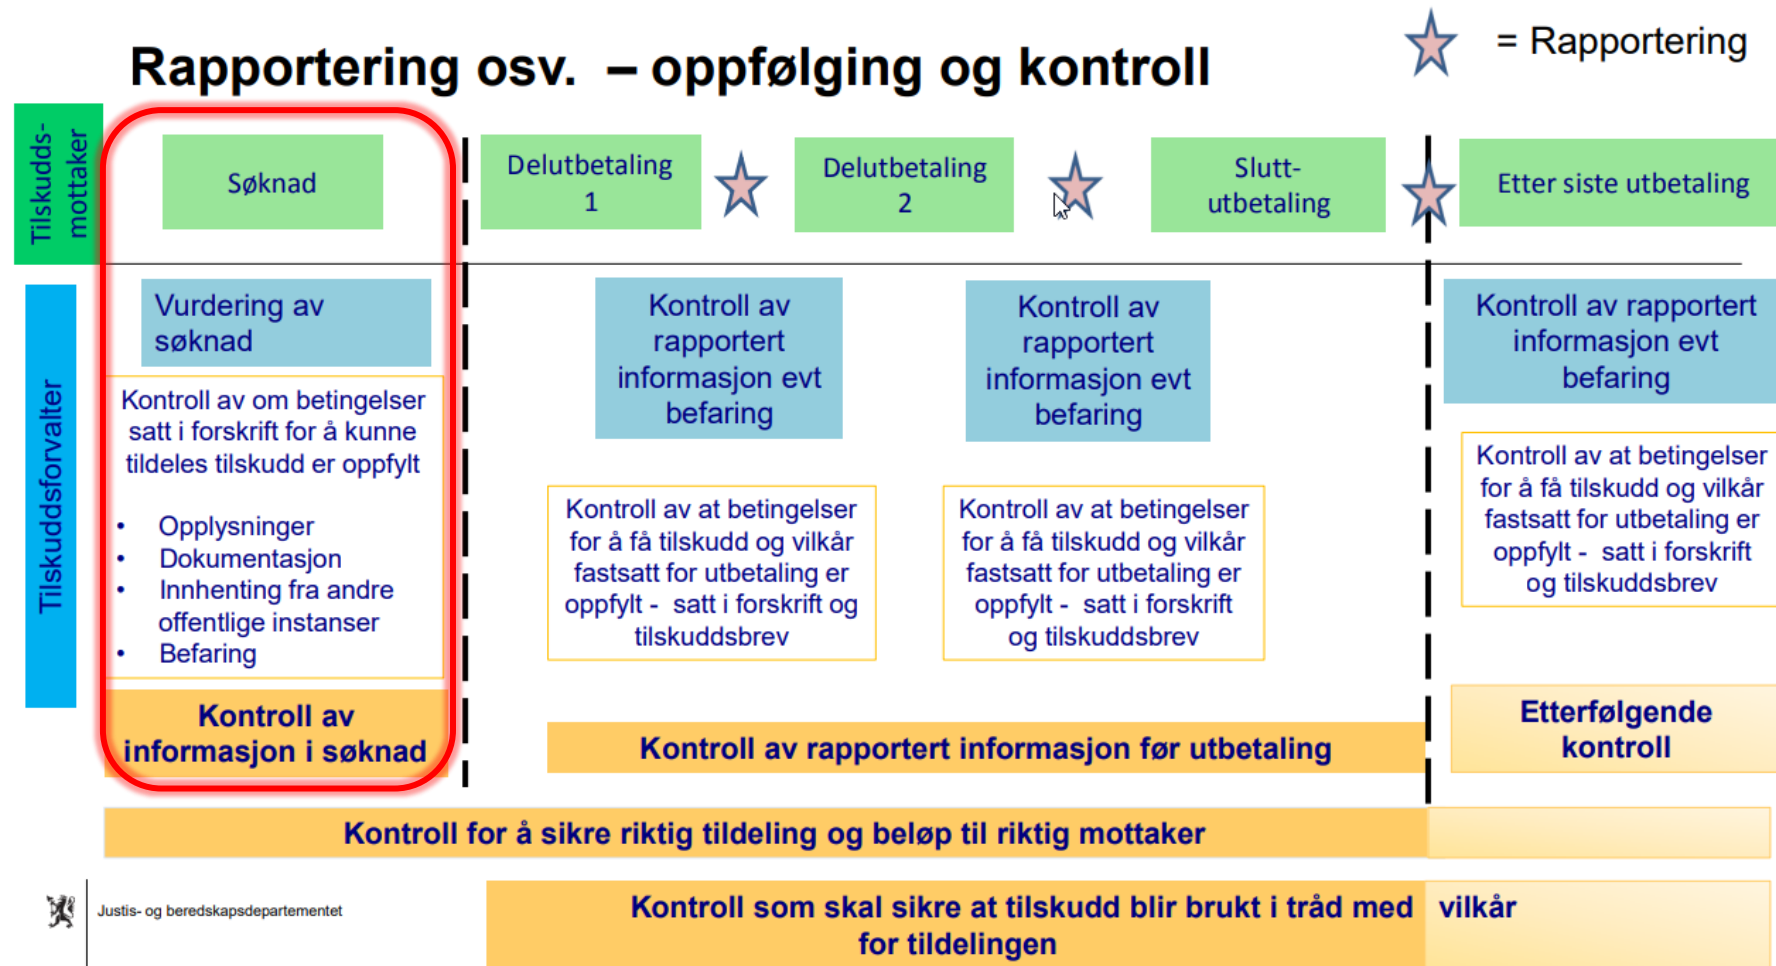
Rapportering osv. – oppfølging og kontroll

= Rapportering

Tilskudds-mottaker

Søknad

Delutbetaling 1

Delutbetaling 2

Slutt-utbetaling

Etter siste utbetaling

Tilskuddsforvalter

Vurdering av søknad

Kontroll av om betingelser satt i forskrift for å kunne tildeles tilskudd er oppfylt

- Opplysninger
- Dokumentasjon
- Innhenting fra andre offentlige instanser
- Befaring

Kontroll av informasjon i søknad

Kontroll av rapportert informasjon evt befaring

Kontroll av rapportert informasjon evt befaring

Kontroll av at betingelser for å få tilskudd og vilkår fastsatt for utbetaling er oppfylt - satt i forskrift og tilskuddsbrev

Kontroll av at betingelser for å få tilskudd og vilkår fastsatt for utbetaling er oppfylt - satt i forskrift og tilskuddsbrev

Kontroll av rapportert informasjon før utbetaling

Kontroll av rapportert informasjon evt befaring

Kontroll av at betingelser for å få tilskudd og vilkår fastsatt for utbetaling er oppfylt - satt i forskrift og tilskuddsbrev

Etterfølgende kontroll

Kontroll for å sikre riktig tildeling og beløp til riktig mottaker

Justis- og beredskapsdepartementet

Kontroll som skal sikre at tilskudd blir brukt i tråd med vilkår for tildelingen